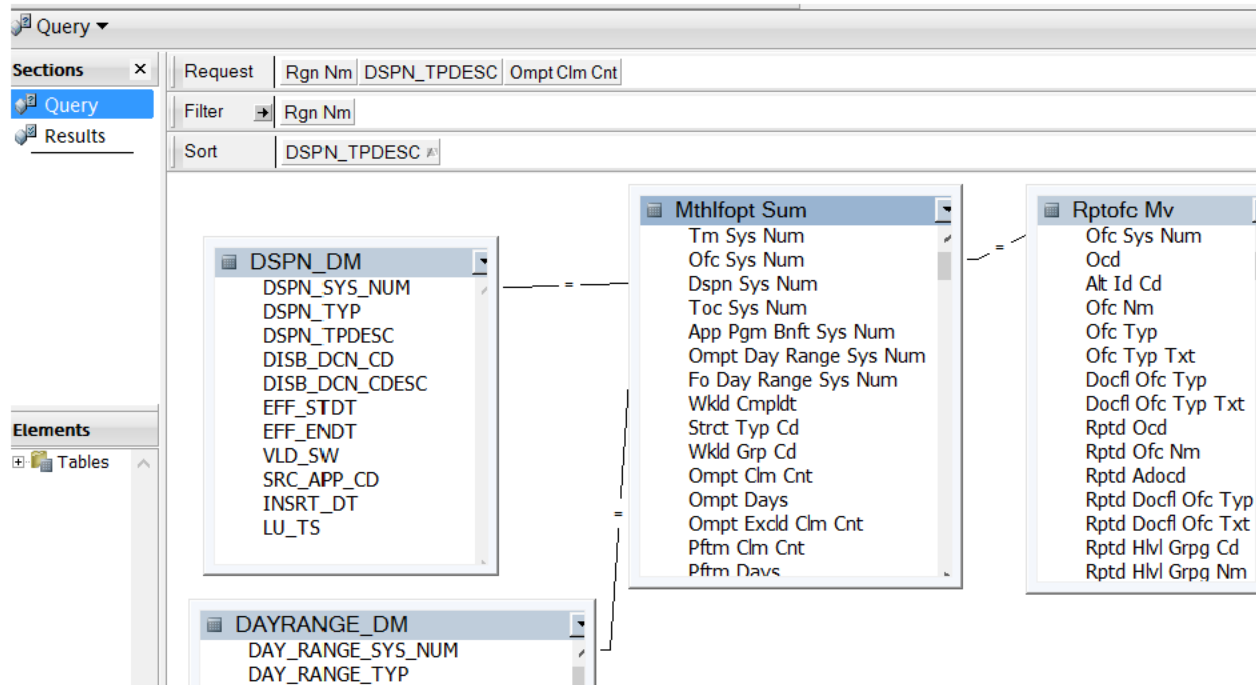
Query

Sections
Query
Results

Request | Rgn Nm | DSPN_TPDESC | Ompt Clm Cnt
Filter | Rgn Nm
Sort | DSPN_TPDESC

Elements
Tables

DSPN_DM
DSPN_SYS_NUM
DSPN_TYP
DSPN_TPDESC
DISB_DCN_CD
DISB_DCN_CDESC
EFF_STDT
EFF_ENDT
VLD_SW
SRC_APP_CD
INSRT_DT
LU_TS

=

Mthlfopt Sum
Tm Sys Num
Ofc Sys Num
Dspn Sys Num
Toc Sys Num
App Pgm Bnft Sys Num
Ompt Day Range Sys Num
Fo Day Range Sys Num
Wkld Cmpldt
Strct Typ Cd
Wkld Grp Cd
Ompt Clm Cnt
Ompt Days
Ompt Excld Clm Cnt
Pftm Clm Cnt
Pftm Days

=

Rptofc Mv
Ofc Sys Num
Ocd
Alt Id Cd
Ofc Nm
Ofc Typ
Ofc Typ Txt
Docfl Ofc Typ
Docfl Ofc Typ Txt
Rptd Ocd
Rptd Ofc Nm
Rptd Adocd
Rptd Docfl Ofc Typ
Rptd Docfl Ofc Txt
Rptd Hlvl Grpg Cd
Rptd Hlvl Grpg Nm

=

DAYRANGE_DM
DAY_RANGE_SYS_NUM
DAY_RANGE_TYP